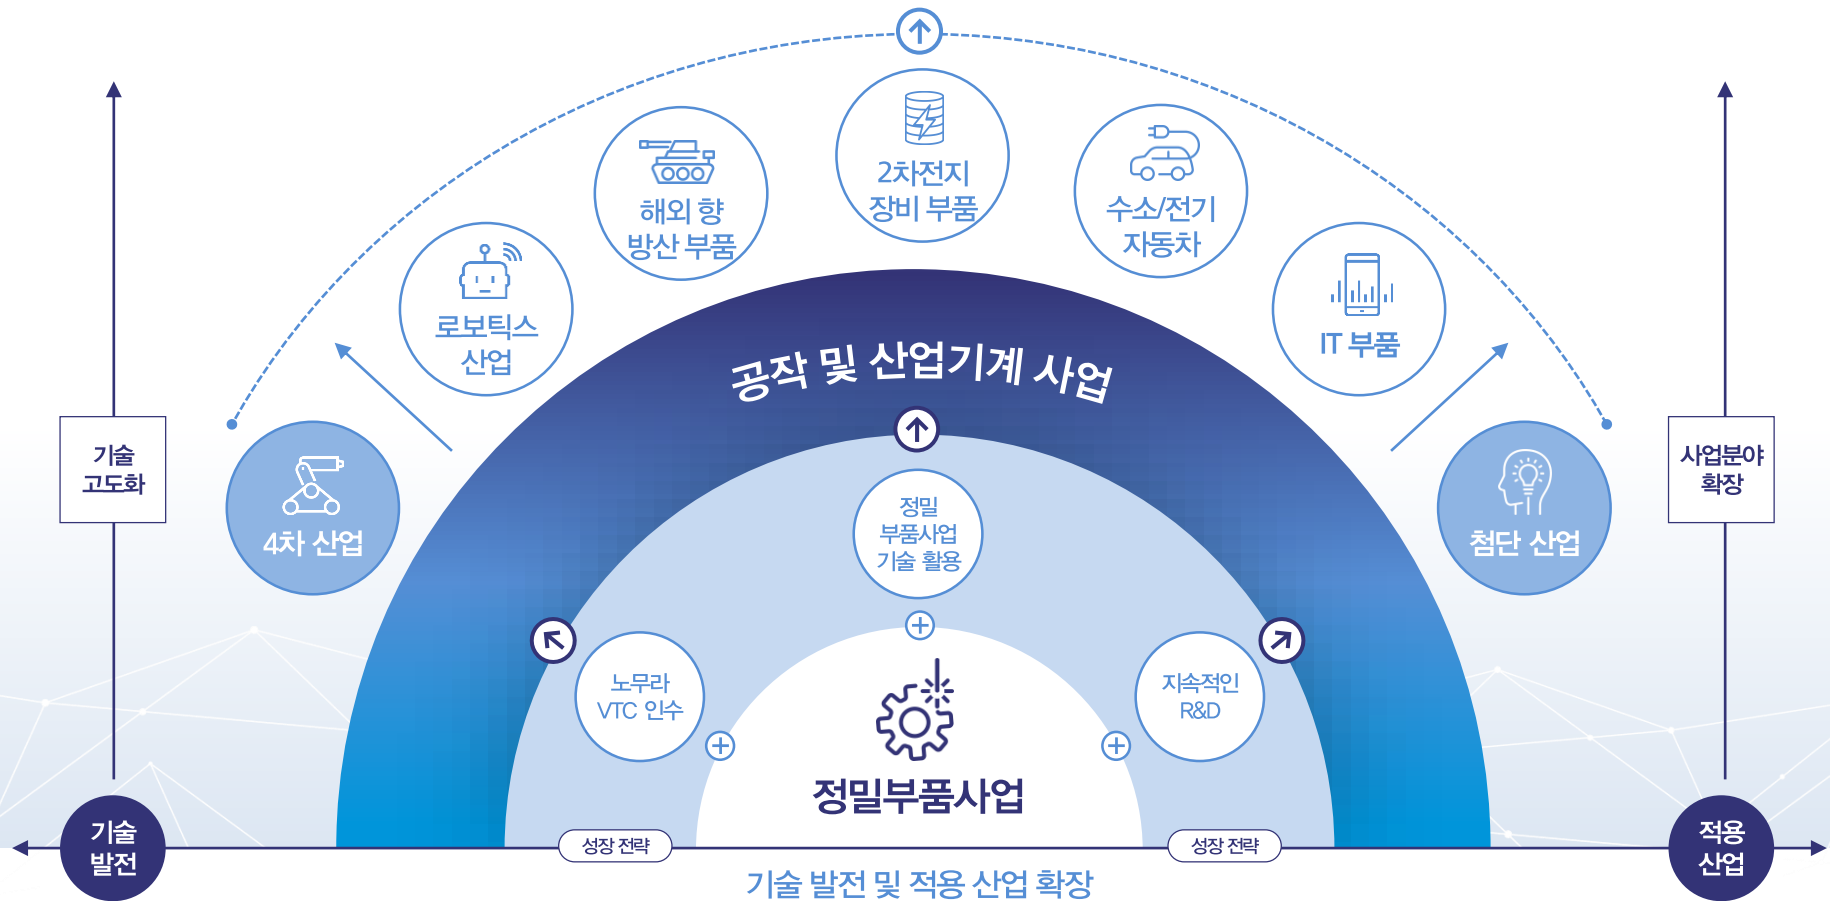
기술 고도화

사업분야 확장

4차 산업

로보틱스 산업

해외 향 방산 부품

2차전지 장비 부품

수소/전기 자동차

IT 부품

첨단 산업

공작 및 산업기계 사업

정밀 부품사업 기술 활용

노무라 VTC 인수

지속적인 R&D

정밀부품사업

성장 전략

성장 전략

기술 발전

적용 산업

기술 발전 및 적용 산업 확장